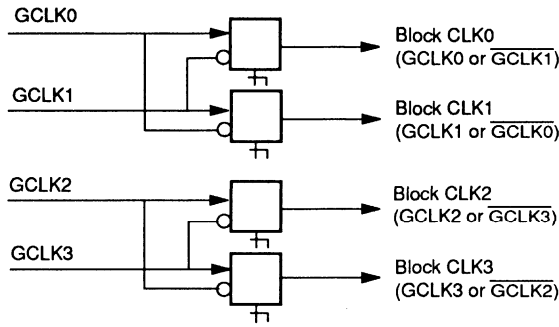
GCLK0
GCLK1
GCLK2
GCLK3

Block CLK0
(GCLK0 or $\overline{\text{GCLK1}}$)

Block CLK1
(GCLK1 or $\overline{\text{GCLK0}}$)

Block CLK2
(GCLK2 or $\overline{\text{GCLK3}}$)

Block CLK3
(GCLK3 or $\overline{\text{GCLK2}}$)